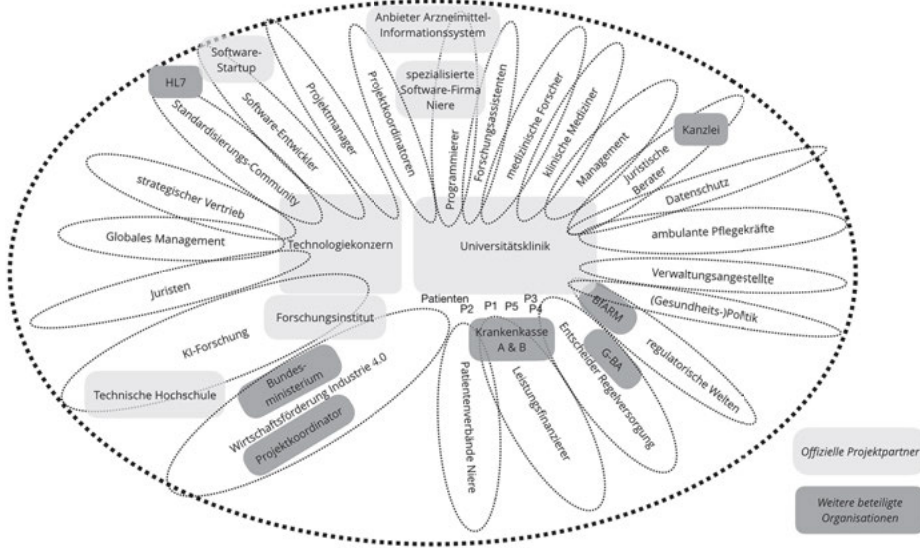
Anbieter Arzneimittel-Informationssystem

Software-Startup

HL7

spezialisierte Software-Firma Niere

Projektkoordinatoren

Projektmanager

Software-Entwickler

Standardisierungs-Community

Programmierer

Forschungsassistenten

medizinische Forscher

klinische Mediziner

Management

Kanzlei

Juristische Berater

Datenschutz

strategischer Vertrieb

Globales Management

Technologiekonzern

Universitätsklinik

ambulante Pflegekräfte

Verwaltungsangestellte

Juristen

Patienten

P1 P5 P3

P2

P4

BfArM

(Gesundheits-)Politik

Forschungsinstitut

KI-Forschung

Krankenkasse A & B

G-BA

Entscheider Regelversorgung

regulatorische Welten

Bundes-ministerium

Technische Hochschule

Wirtschaftsförderung Industrie 4.0

Projektkoordinator

Patientenverbände Niere

Leistungsfinanzierer

Offizielle Projektpartner

Weitere beteiligte Organisationen